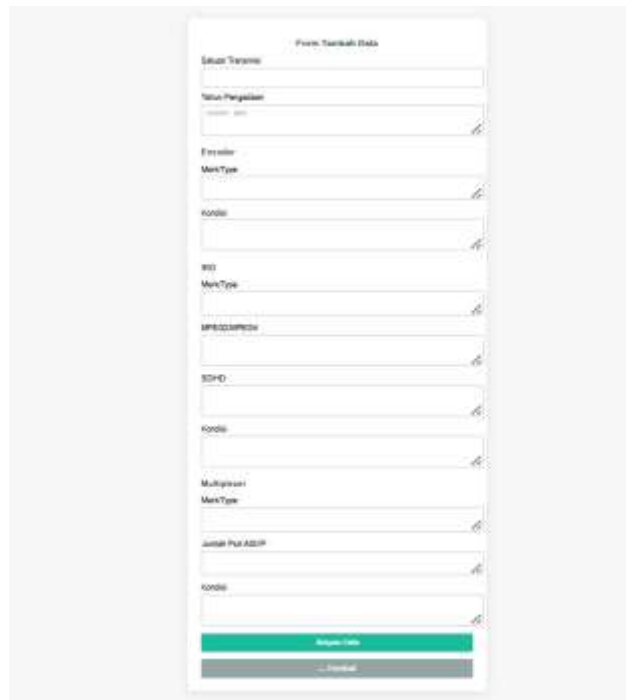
Form Tambah Data

Satuan Transmisi

Tahun Pengadaan

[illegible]

Encoder

Merk/Type

Kondisi

IRD

Merk/Type

MPEG2/MPEG4

SD/HD

Kondisi

Multiplexer

Merk/Type

Jumlah Port ASI/IP

Kondisi

Simpan Data

Kembali